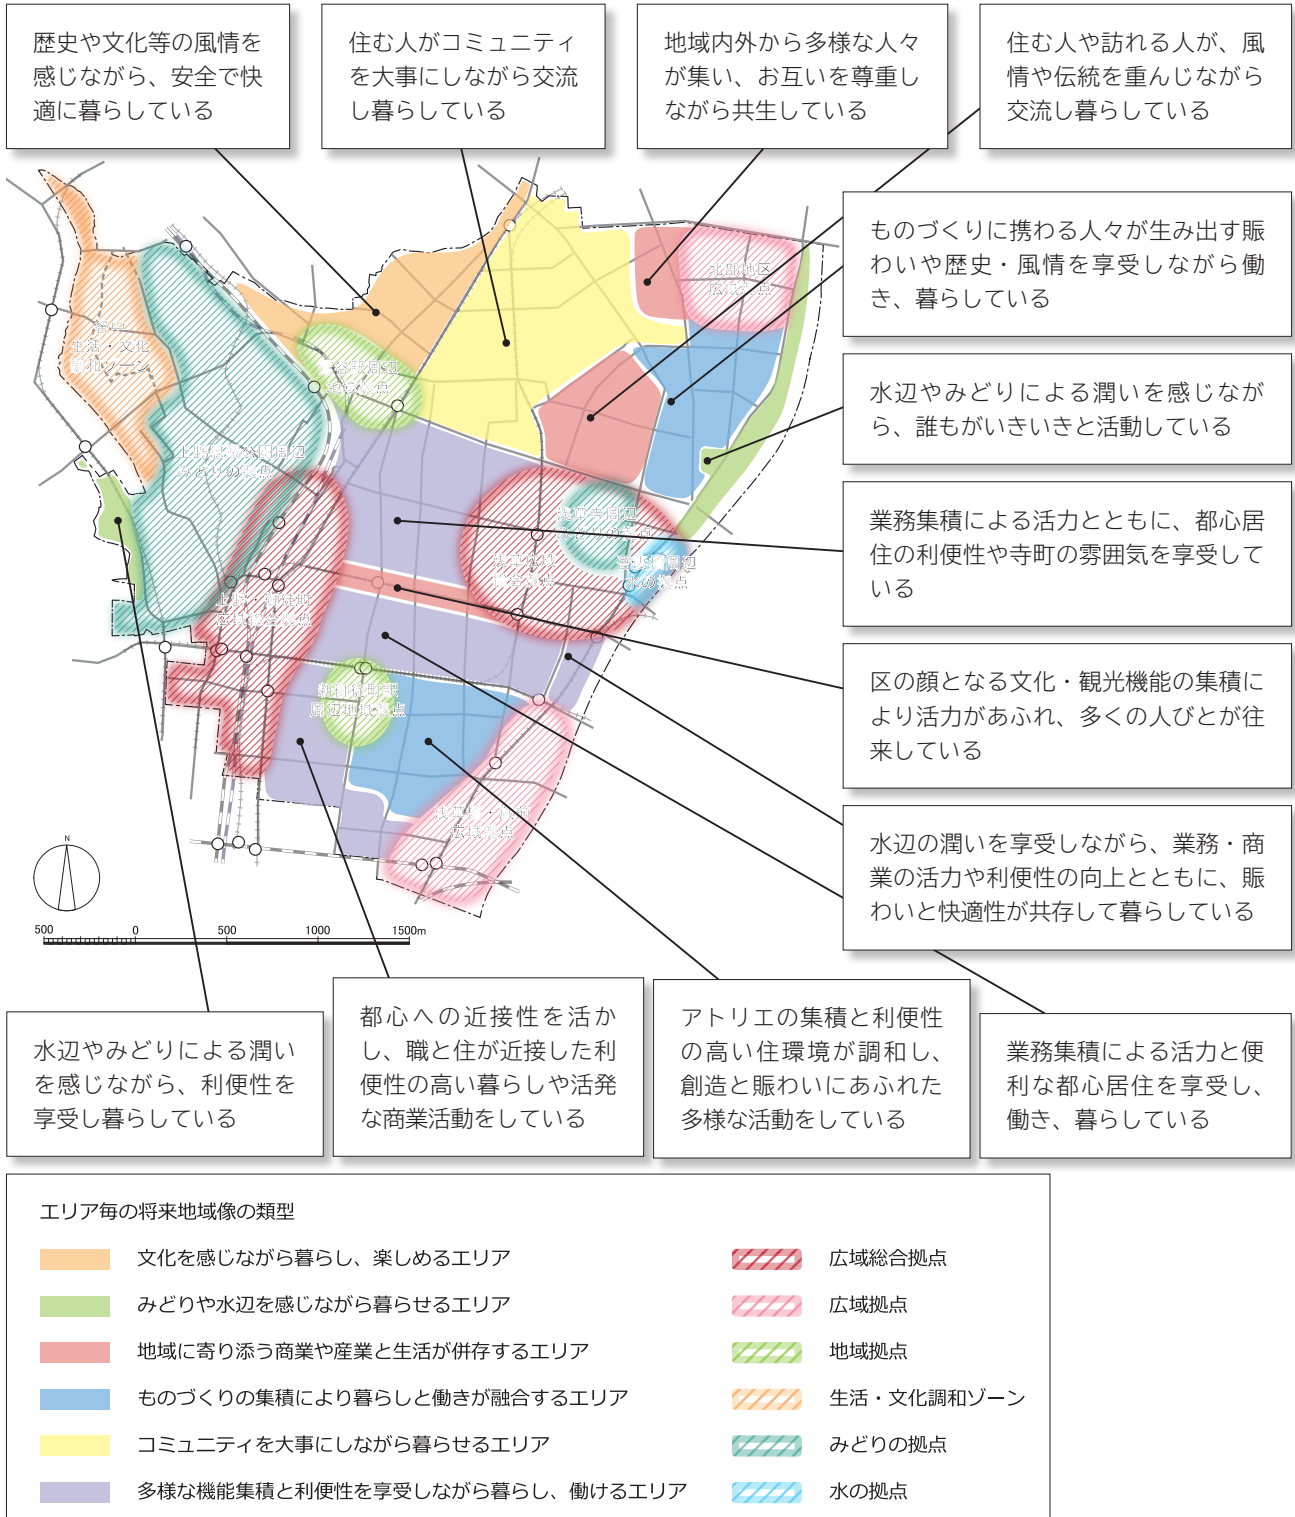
歴史や文化等の風情を感じながら、安全で快適に暮らしている

住む人がコミュニティを大事にしながら交流し暮らしている

地域内外から多様な人々が集い、お互いを尊重しながら共生している

住む人や訪れる人が、風情や伝統を重んじながら交流し暮らしている

ものづくりに携わる人々が生み出す賑わいや歴史・風情を享受しながら働き、暮らしている

水辺やみどりによる潤いを感じながら、誰もがいきいきと活動している

業務集積による活力とともに、都心居住の利便性や寺町の雰囲気を享受している

区の顔となる文化・観光機能の集積により活力があふれ、多くの人びとが往来している

水辺の潤いを享受しながら、業務・商業の活力や利便性の向上とともに、賑わいと快適性が共存して暮らしている

北部地区広域拠点

谷中
生活・文化調和ゾーン

鶯谷駅周辺地域拠点

上野恩賜公園周辺みどりの拠点

浅草寺周辺

浅草地区広域総合拠点

隅田川周辺水の拠点

上野・御徒町広域総合拠点

新御徒町駅周辺地域拠点

浅草橋・蔵前広域拠点

N

500 0 500 1000 1500m

水辺やみどりによる潤いを感じながら、利便性を享受し暮らしている

都心への近接性を活かし、職と住が近接した利便性の高い暮らしや活発な商業活動をしている

アトリエの集積と利便性の高い住環境が調和し、創造と賑わいにあふれた多様な活動をしている

業務集積による活力と便利な都心居住を享受し、働き、暮らしている

エリア毎の将来地域像の類型

文化を感じながら暮らし、楽しめるエリア

みどりや水辺を感じながら暮らせるエリア

地域に寄り添う商業や産業と生活が併存するエリア

ものづくりの集積により暮らしと働きが融合するエリア

コミュニティを大事にしながら暮らせるエリア

多様な機能集積と利便性を享受しながら暮らし、働けるエリア

広域総合拠点

広域拠点

地域拠点

生活・文化調和ゾーン

みどりの拠点

水の拠点